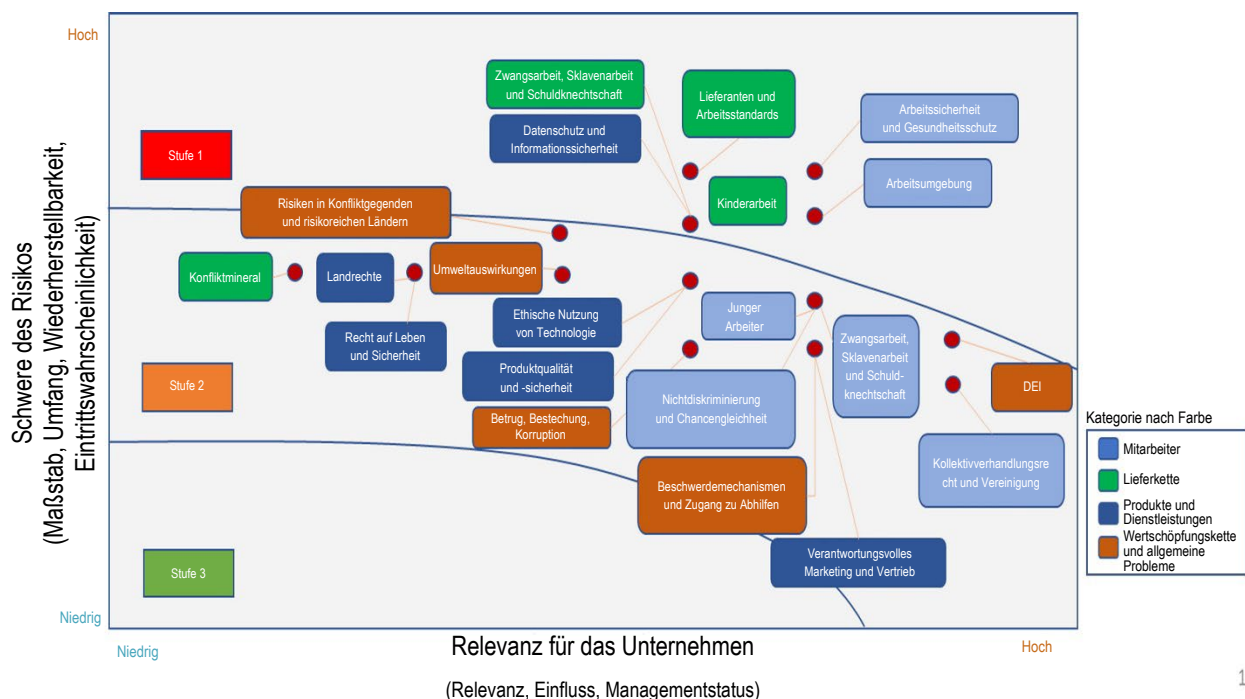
Hoch

Schwere des Risikos
(Maßstab, Umfang, Wiederherstellbarkeit, Eintrittswahrscheinlichkeit)

Niedrig

Stufe 1

Stufe 2

Stufe 3

Zwangsarbeit, Sklavenarbeit und Schuldknechtschaft

Lieferanten und Arbeitsstandards

Arbeitssicherheit und Gesundheitsschutz

Datenschutz und Informationssicherheit

Arbeitsumgebung

Kinderarbeit

Risiken in Konfliktgegenden und risikoreichen Ländern

Konfliktmineral

Landrechte

Umweltauswirkungen

Ethische Nutzung von Technologie

Junger Arbeiter

Recht auf Leben und Sicherheit

Zwangsarbeit, Sklavenarbeit und Schuldknechtschaft

Produktqualität und -sicherheit

DEI

Nichtdiskriminierung und Chancengleichheit

Betrug, Bestechung, Korruption

Kollektivverhandlungsrecht und Vereinigung

Beschwerdemechanismen und Zugang zu Abhilfen

Verantwortungsvolles Marketing und Vertrieb

Kategorie nach Farbe
Mitarbeiter
Lieferkette
Produkte und Dienstleistungen
Wertschöpfungskette und allgemeine Probleme

Niedrig

Relevanz für das Unternehmen

Hoch

(Relevanz, Einfluss, Managementstatus)

1